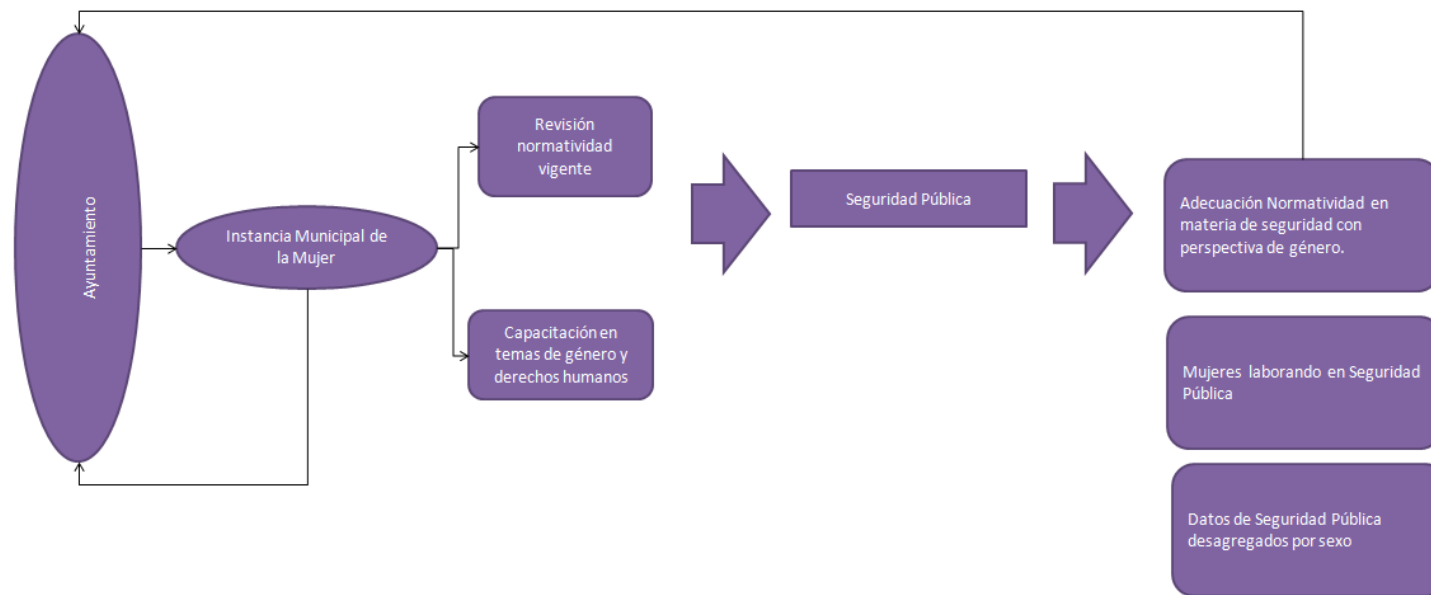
Ayuntamiento

Instancia Municipal de la Mujer

Revisión normatividad vigente

Capacitación en temas de género y derechos humanos

Seguridad Pública

Adecuación Normatividad en materia de seguridad con perspectiva de género.

Mujeres laborando en Seguridad Pública

Datos de Seguridad Pública desagregados por sexo